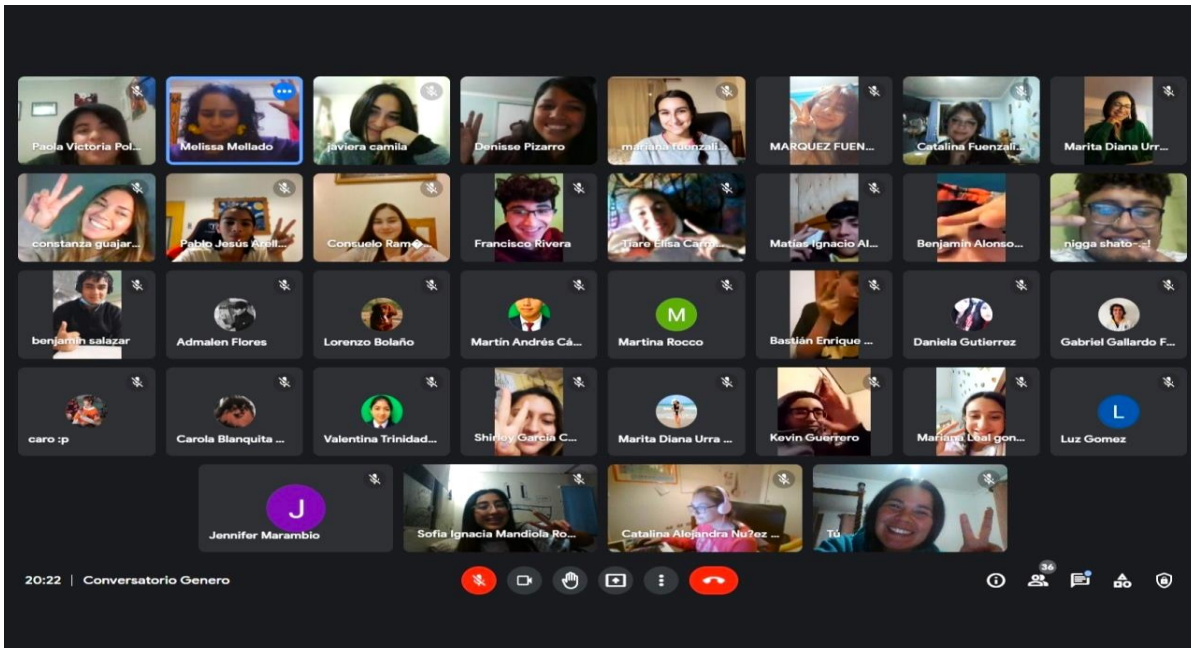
Paola Victoria Pol...
Melissa Mellado
javiera camila
Denisse Pizarro
mariana fuenzali...
MARQUEZ FUEN...
Catalina Fuenzali...
Marita Diana Urr...
constanza guajar...
Pablo Jesús Arell...
Consuelo Ram�...
Francisco Rivera
Tiare Elisa Carr...
Matías Ignacio Al...
Benjamin Alonso...
nigga shato-_-!
benjamin salazar
Admalen Flores
Lorenzo Bolaño
Martín Andrés Cá...
M
Martina Rocco
Bastián Enrique ...
Daniela Gutierrez
Gabriel Gallardo F...
caro :p
Carola Blanquita ...
Valentina Trinidad...
Shirley Garcia C...
Marita Diana Urra ...
Kevin Guerrero
Mariana Leal gon...
L
Luz Gomez
J
Jennifer Marambio
Sofia Ignacia Mandiola Ro...
Catalina Alejandra Nu?ez ...
Tú
20:22 | Conversatorio Genero
36